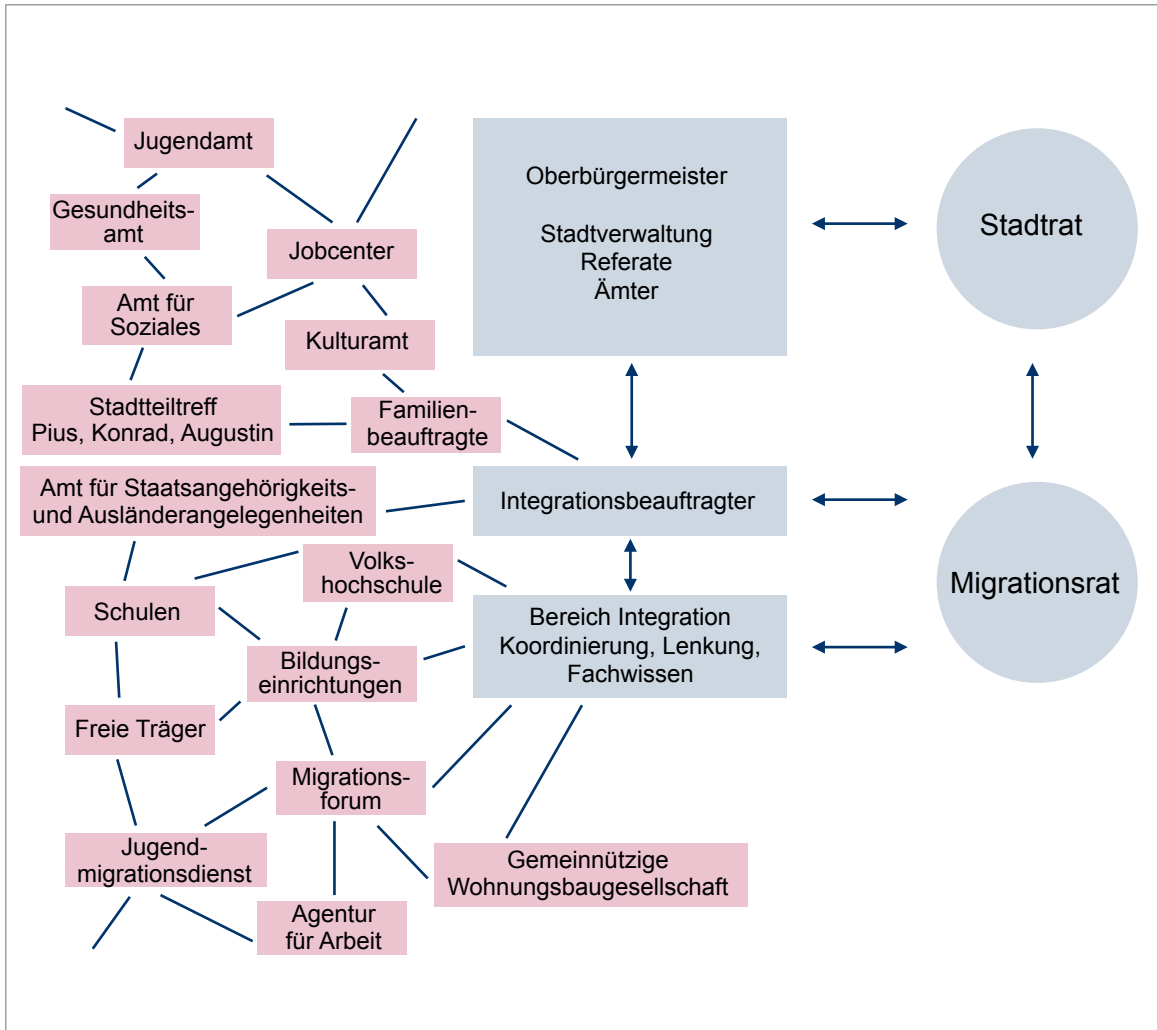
Jugendamt

Gesundheitsamt

Jobcenter

Amt für Soziales

Kulturamt

Stadtteiltreff Pius, Konrad, Augustin

Familienbeauftragte

Amt für Staatsangehörigkeits- und Ausländerangelegenheiten

Volkshochschule

Schulen

Bildungseinrichtungen

Freie Träger

Migrationsforum

Jugendmigrationsdienst

Agentur für Arbeit

Gemeinnützige Wohnungsbaugesellschaft

Oberbürgermeister

Stadtverwaltung
Referate
Ämter

Stadtrat

Integrationsbeauftragter

Migrationsrat

Bereich Integration
Koordinierung, Lenkung, Fachwissen